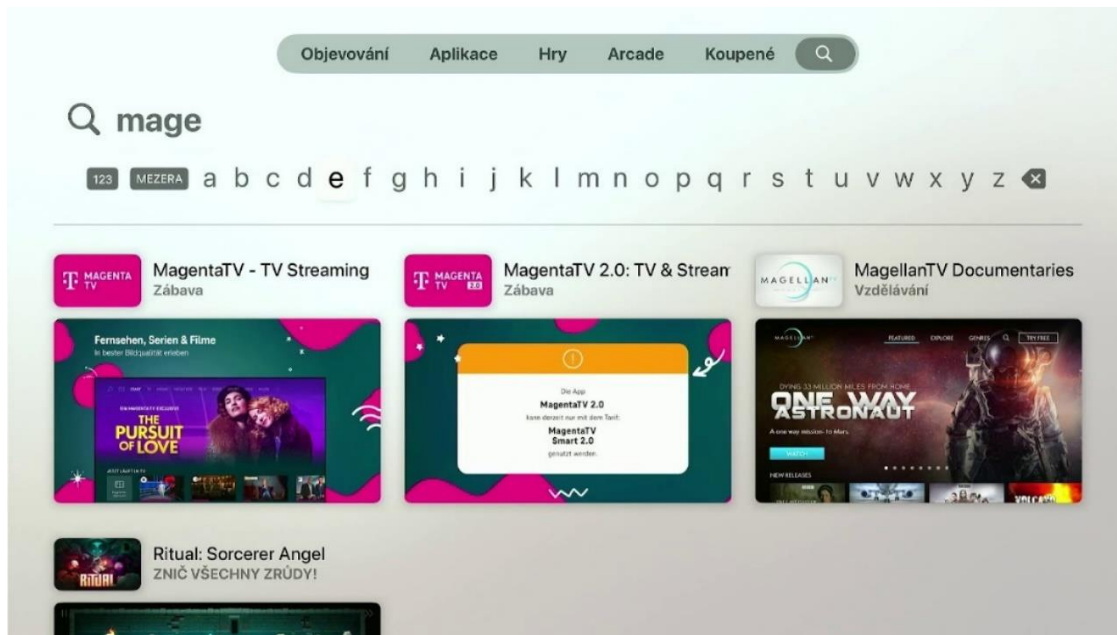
Objevování Aplikace Hry Arcade Koupené

mage

123 MEZERA a b c d e f g h i j k l m n o p q r s t u v w x y z

MAGENTA TV
MagentaTV - TV Streaming
Zábava

Fernsehen, Serien & Filme
In bester Bildqualität erleben

THE PURSUIT OF LOVE

MAGENTA TV 2.0
MagentaTV 2.0: TV & Strean
Zábava

Die App
MagentaTV 2.0
kann derzeit nur mit dem Tarif
MagentaTV Smart 2.0
genutzt werden.

MAGELLAN TV
MagellanTV Documentaries
Vzdělávání

FEATURED EXPLORE GENRES TRY FREE

DYING 33 MILLION MILES FROM HOME
ONE WAY ASTRONAUT
A one way mission to Mars

NEW RELEASES

Ritual: Sorcerer Angel
ZNIČ VŠECHNY ZRŮDY!

RITUAL